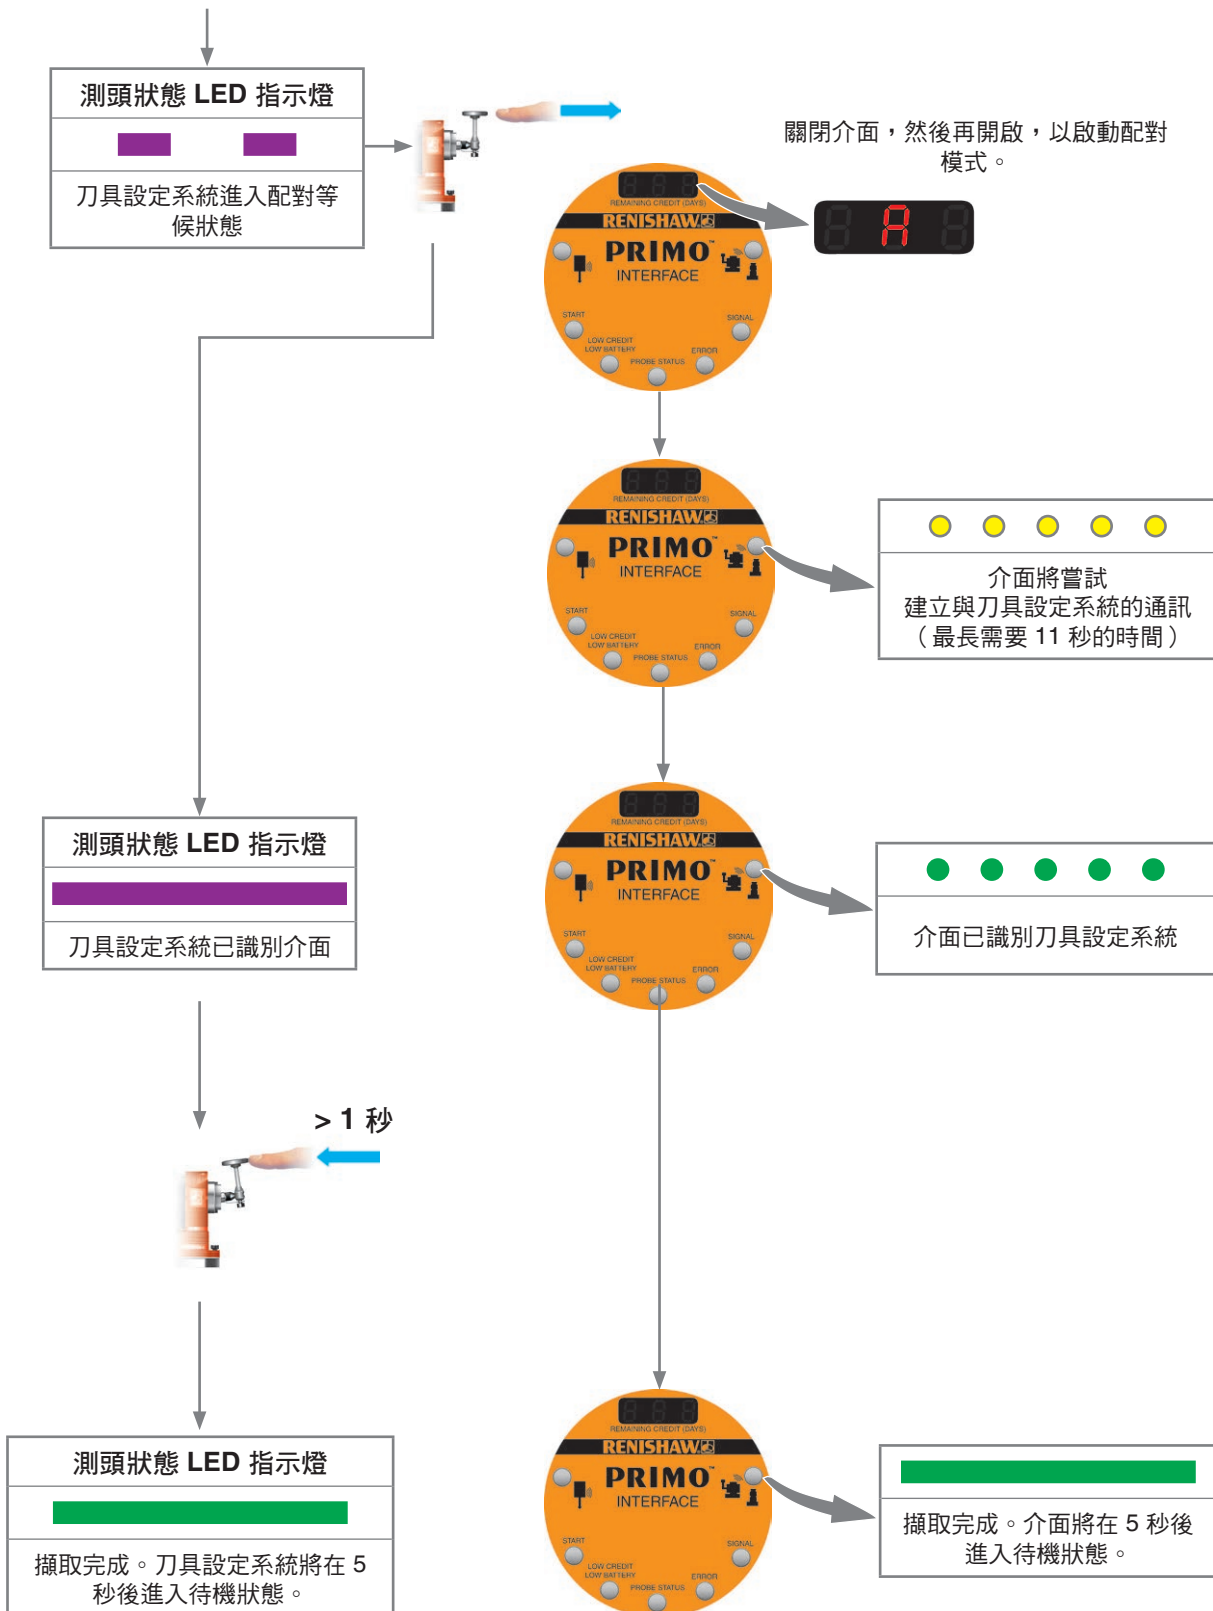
測頭狀態 LED 指示燈

刀具設定系統進入配對等候狀態

關閉介面，然後再開啟，以啟動配對模式。

REMAINING CREDIT (DAYS)
RENISHAW
PRIMO™
INTERFACE
START
SIGNAL
LOW CREDIT
LOW BATTERY
PROBE STATUS
ERROR

A

REMAINING CREDIT (DAYS)
RENISHAW
PRIMO™
INTERFACE
START
SIGNAL
LOW CREDIT
LOW BATTERY
PROBE STATUS
ERROR

介面將嘗試
建立與刀具設定系統的通訊
（最長需要 11 秒的時間）

測頭狀態 LED 指示燈

刀具設定系統已識別介面

REMAINING CREDIT (DAYS)
RENISHAW
PRIMO™
INTERFACE
START
SIGNAL
LOW CREDIT
LOW BATTERY
PROBE STATUS
ERROR

介面已識別刀具設定系統

> 1 秒

測頭狀態 LED 指示燈

擷取完成。刀具設定系統將在 5 秒後進入待機狀態。

REMAINING CREDIT (DAYS)
RENISHAW
PRIMO™
INTERFACE
START
SIGNAL
LOW CREDIT
LOW BATTERY
PROBE STATUS
ERROR

擷取完成。介面將在 5 秒後進入待機狀態。